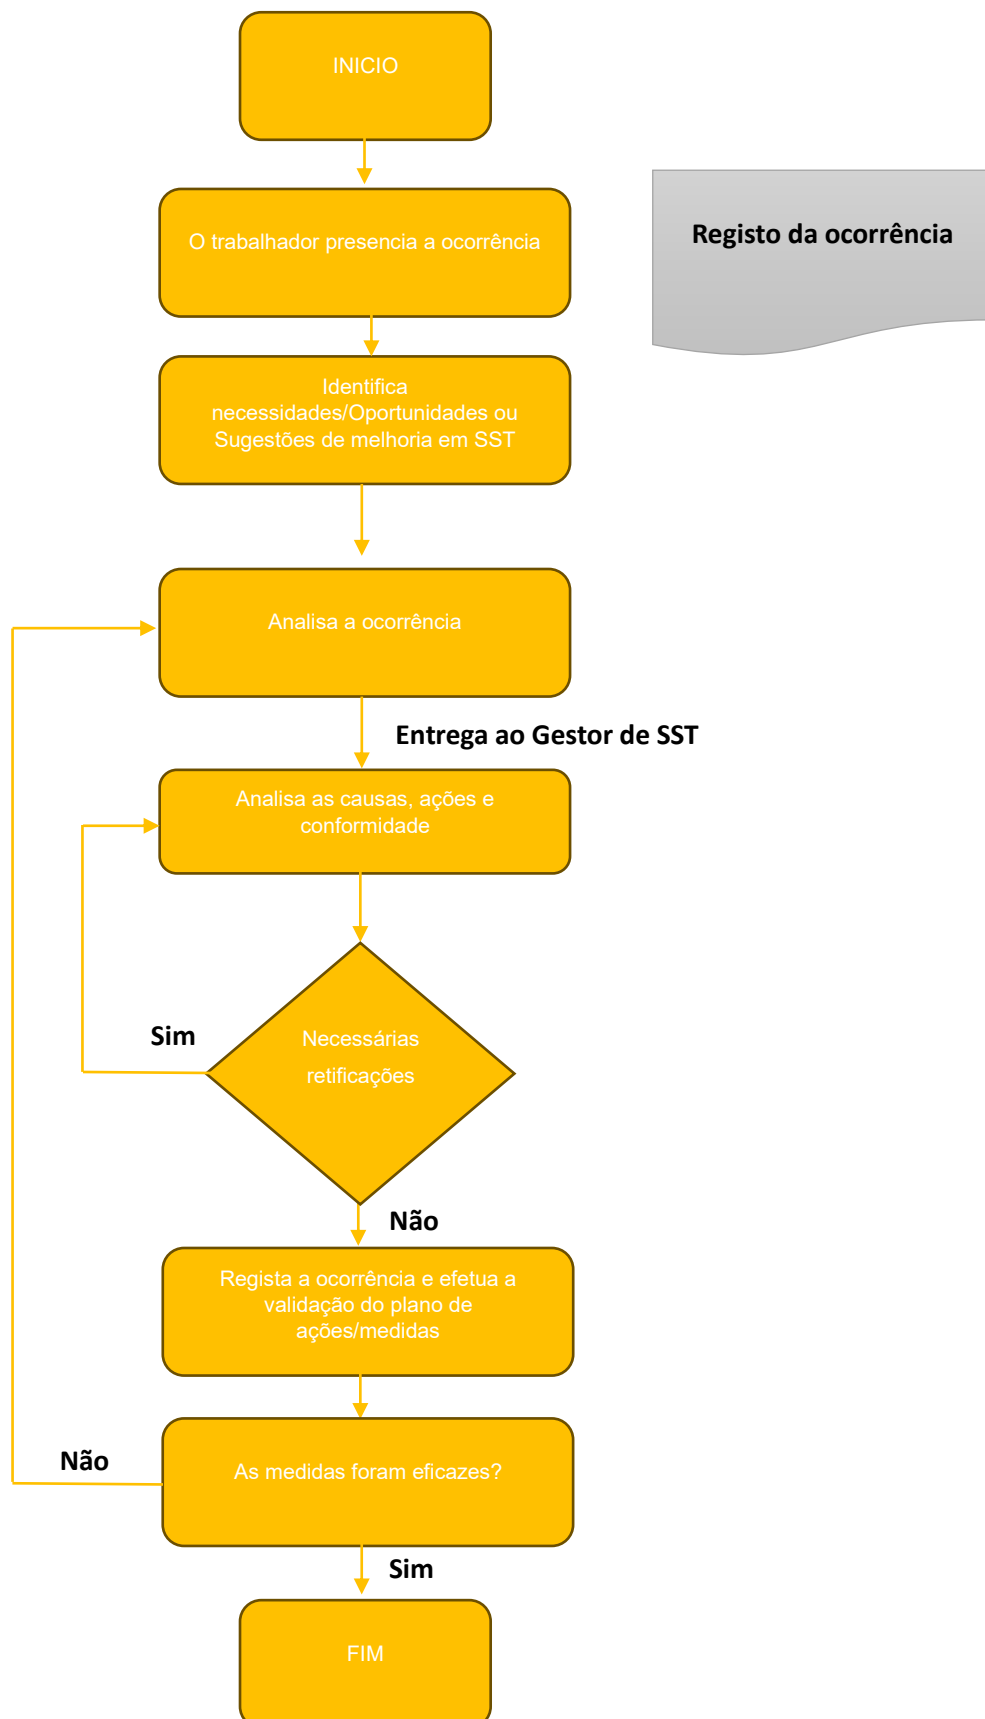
INICIO

O trabalhador presencia a ocorrência

Registo da ocorrência

Identifica necessidades/Oportunidades ou Sugestões de melhoria em SST

Analisa a ocorrência

Entrega ao Gestor de SST

Analisa as causas, ações e conformidade

Sim

Necessárias retificações

Não

Regista a ocorrência e efetua a validação do plano de ações/medidas

Não

As medidas foram eficazes?

Sim

FIM